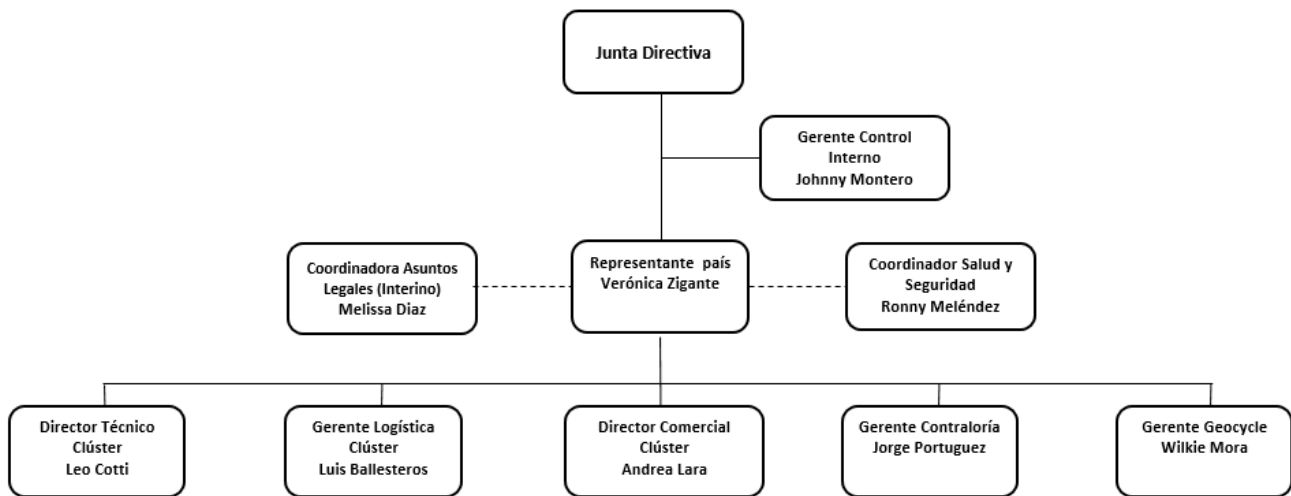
Junta Directiva

Gerente Control Interno
Johnny Montero

Coordinadora Asuntos Legales (Interino)
Melissa Diaz

Representante país
Verónica Zigante

Coordinador Salud y Seguridad
Ronny Meléndez

Director Técnico Clúster
Leo Cotti

Gerente Logística Clúster
Luis Ballesteros

Director Comercial Clúster
Andrea Lara

Gerente Contraloría
Jorge Portuguez

Gerente Geocycle
Wilkie Mora